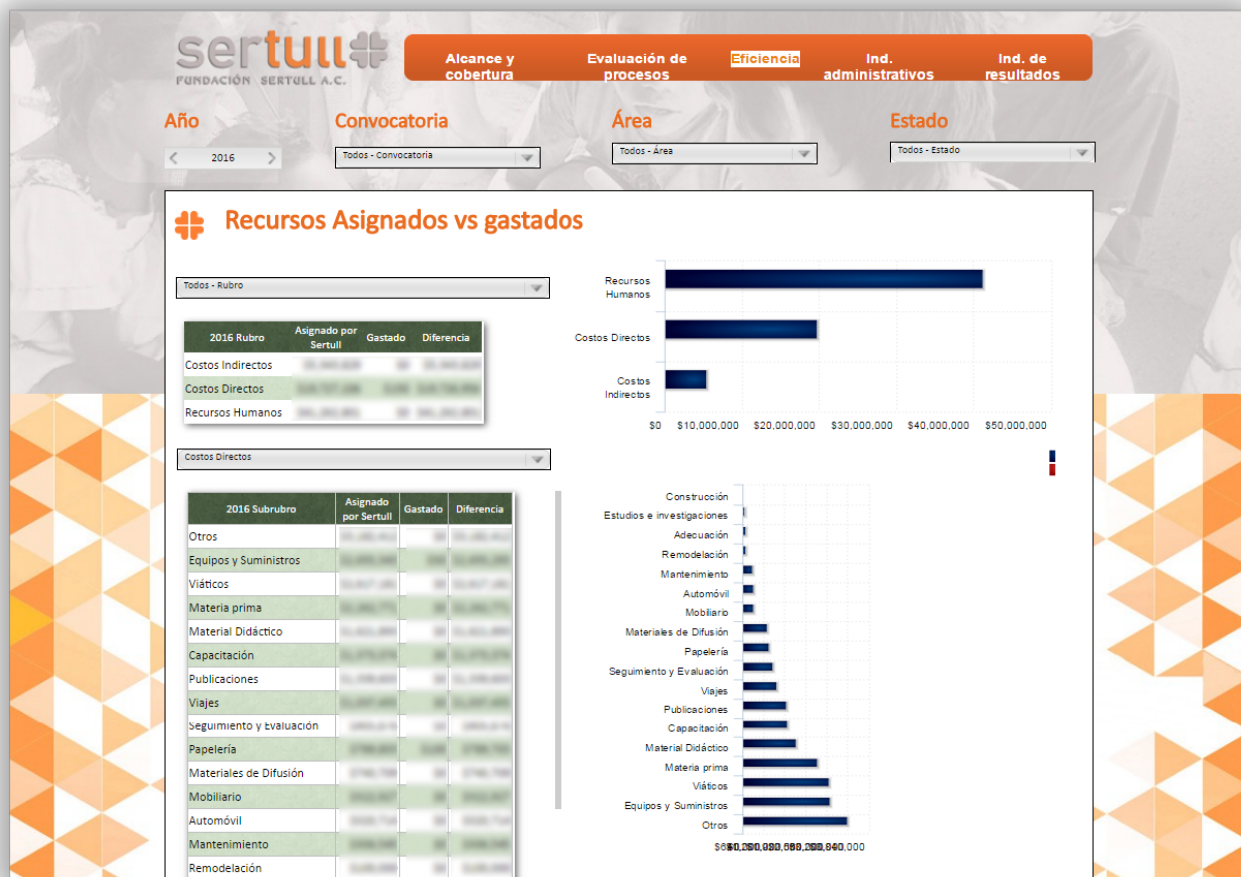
sertull
FUNDACIÓN SERTULL A.C.

Alcance y cobertura | Evaluación de procesos | Eficiencia | Ind. administrativos | Ind. de resultados

Año
2016

Convocatoria
Todos - Convocatoria

Área
Todos - Área

Estado
Todos - Estado

Recursos Asignados vs gastados

Todos - Rubro

| 2016 Rubro | Asignado por Sertull | Gastado | Diferencia |
|---|---|---|---|
| Costos Indirectos | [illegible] | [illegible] | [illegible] |
| Costos Directos | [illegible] | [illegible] | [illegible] |
| Recursos Humanos | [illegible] | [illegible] | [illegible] |

Recursos Humanos
Costos Directos
Costos Indirectos
$0 $10,000,000 $20,000,000 $30,000,000 $40,000,000 $50,000,000

Costos Directos

| 2016 Subrubro | Asignado por Sertull | Gastado | Diferencia |
|---|---|---|---|
| Otros | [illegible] | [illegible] | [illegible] |
| Equipos y Suministros | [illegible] | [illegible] | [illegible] |
| Viáticos | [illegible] | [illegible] | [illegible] |
| Materia prima | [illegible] | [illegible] | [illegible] |
| Material Didáctico | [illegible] | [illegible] | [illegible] |
| Capacitación | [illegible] | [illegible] | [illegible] |
| Publicaciones | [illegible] | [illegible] | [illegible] |
| Viajes | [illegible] | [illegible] | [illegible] |
| Seguimiento y Evaluación | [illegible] | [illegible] | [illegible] |
| Papelería | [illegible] | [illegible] | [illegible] |
| Materiales de Difusión | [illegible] | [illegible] | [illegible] |
| Mobiliario | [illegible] | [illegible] | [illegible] |
| Automóvil | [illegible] | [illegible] | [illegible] |
| Mantenimiento | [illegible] | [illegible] | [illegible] |
| Remodelación | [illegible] | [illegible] | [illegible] |

Construcción
Estudios e investigaciones
Adecuación
Remodelación
Mantenimiento
Automóvil
Mobiliario
Materiales de Difusión
Papelería
Seguimiento y Evaluación
Viajes
Publicaciones
Capacitación
Material Didáctico
Materia prima
Viáticos
Equipos y Suministros
Otros
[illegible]